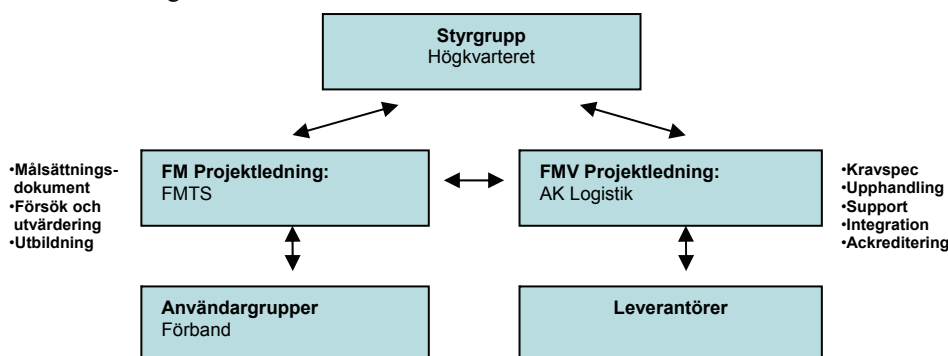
Styrgrupp
Högkvarteret

•Målsättningsdokument
•Försök och utvärdering
•Utbildning

FM Projektledning:
FMTS

FMV Projektledning:
AK Logistik

•Kravspec
•Upphandling
•Support
•Integration
•Ackreditering

Användargrupper
Förband

Leverantörer